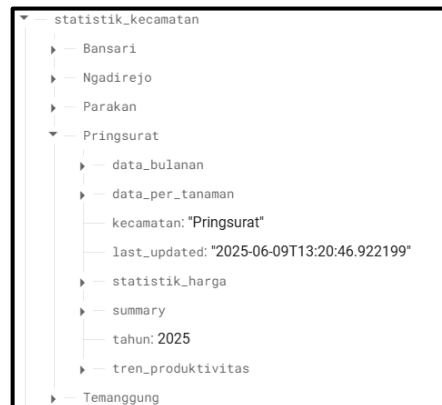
statistik_kecamatan
Bansari
Ngadirejo
Parakan
Pringsurat
data_bulanan
data_per_tanaman
kecamatan: "Pringsurat"
last_updated: "2025-06-09T13:20:46.922199"
statistik_harga
summary
tahun: 2025
tren_produktivitas
Temanggung